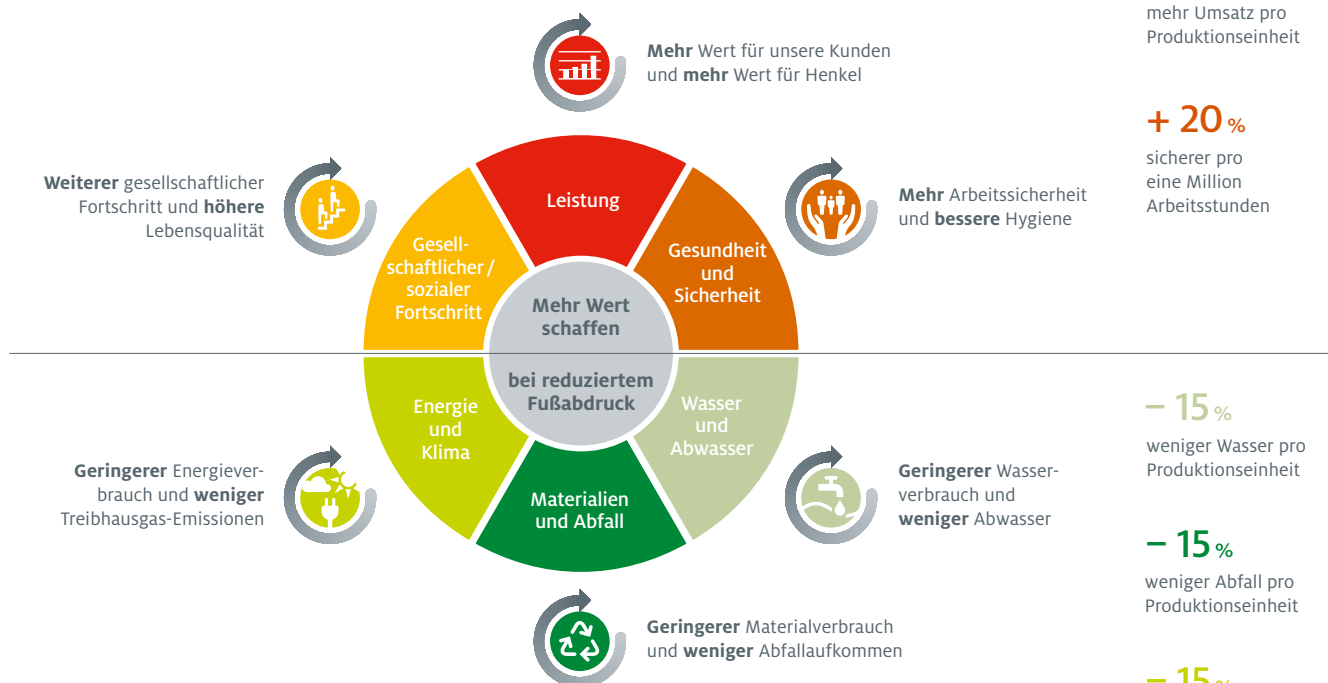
mehr Umsatz pro Produktionseinheit

**Mehr** Wert für unsere Kunden und **mehr** Wert für Henkel

+ 20 %

sicherer pro eine Million Arbeitsstunden

**Weiterer** gesellschaftlicher Fortschritt und **höhere** Lebensqualität

**Mehr** Arbeitssicherheit und **bessere** Hygiene

Leistung

Gesellschaftlicher / sozialer Fortschritt

Gesundheit und Sicherheit

Mehr Wert schaffen

bei reduziertem Fußabdruck

Energie und Klima

Wasser und Abwasser

Materialien und Abfall

– 15 %

weniger Wasser pro Produktionseinheit

**Geringerer** Energieverbrauch und **weniger** Treibhausgas-Emissionen

**Geringerer** Wasserverbrauch und **weniger** Abwasser

– 15 %

weniger Abfall pro Produktionseinheit

**Geringerer** Materialverbrauch und **weniger** Abfallaufkommen

– 15 %